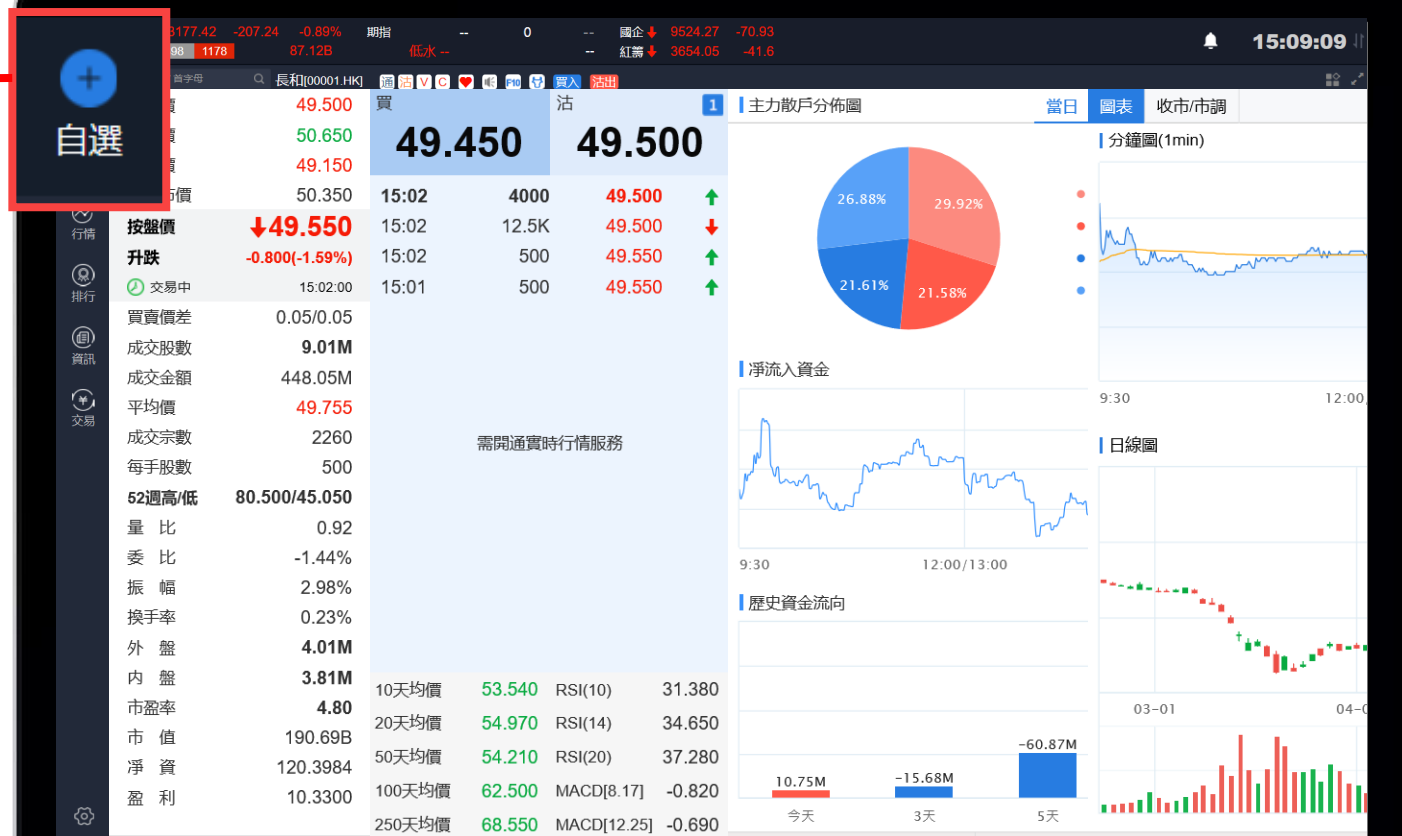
3177.42 -207.24 -0.89% 期指 -- 0 -- 國企 9524.27 -70.93
98 1178 87.12B 低水 -- -- 紅籌 3654.05 -41.6
15:09:09

自選

首字母 長和[00001.HK] 通 沽 V C F10 買入 沽出

49.500
50.650
49.150
50.350
按盤價 49.550
升跌 -0.800(-1.59%)
交易中 15:02:00
買賣價差 0.05/0.05
成交股數 9.01M
成交金額 448.05M
平均價 49.755
成交宗數 2260
每手股數 500
52週高/低 80.500/45.050
量比 0.92
委比 -1.44%
振幅 2.98%
換手率 0.23%
外盤 4.01M
內盤 3.81M
市盈率 4.80
市值 190.69B
淨資 120.3984
盈利 10.3300

行情
排行
資訊
交易

買 沽 1
49.450 49.500

| 15:02 | 4000 | 49.500 |
|---|---|---|
| 15:02 | 12.5K | 49.500 |
| 15:02 | 500 | 49.550 |
| 15:01 | 500 | 49.550 |

需開通實時行情服務

| 10天均價 | 53.540 | RSI(10) | 31.380 |
|---|---|---|---|
| 20天均價 | 54.970 | RSI(14) | 34.650 |
| 50天均價 | 54.210 | RSI(20) | 37.280 |
| 100天均價 | 62.500 | MACD[8.17] | -0.820 |
| 250天均價 | 68.550 | MACD[12.25] | -0.690 |

主力散戶分佈圖
當日 圖表 收市/市調
26.88% 29.92% 21.61% 21.58%

淨流入資金
9:30 12:00/13:00

歷史資金流向
10.75M -15.68M -60.87M
今天 3天 5天

分鐘圖(1min)
9:30 12:00

日線圖
03-01 04-0